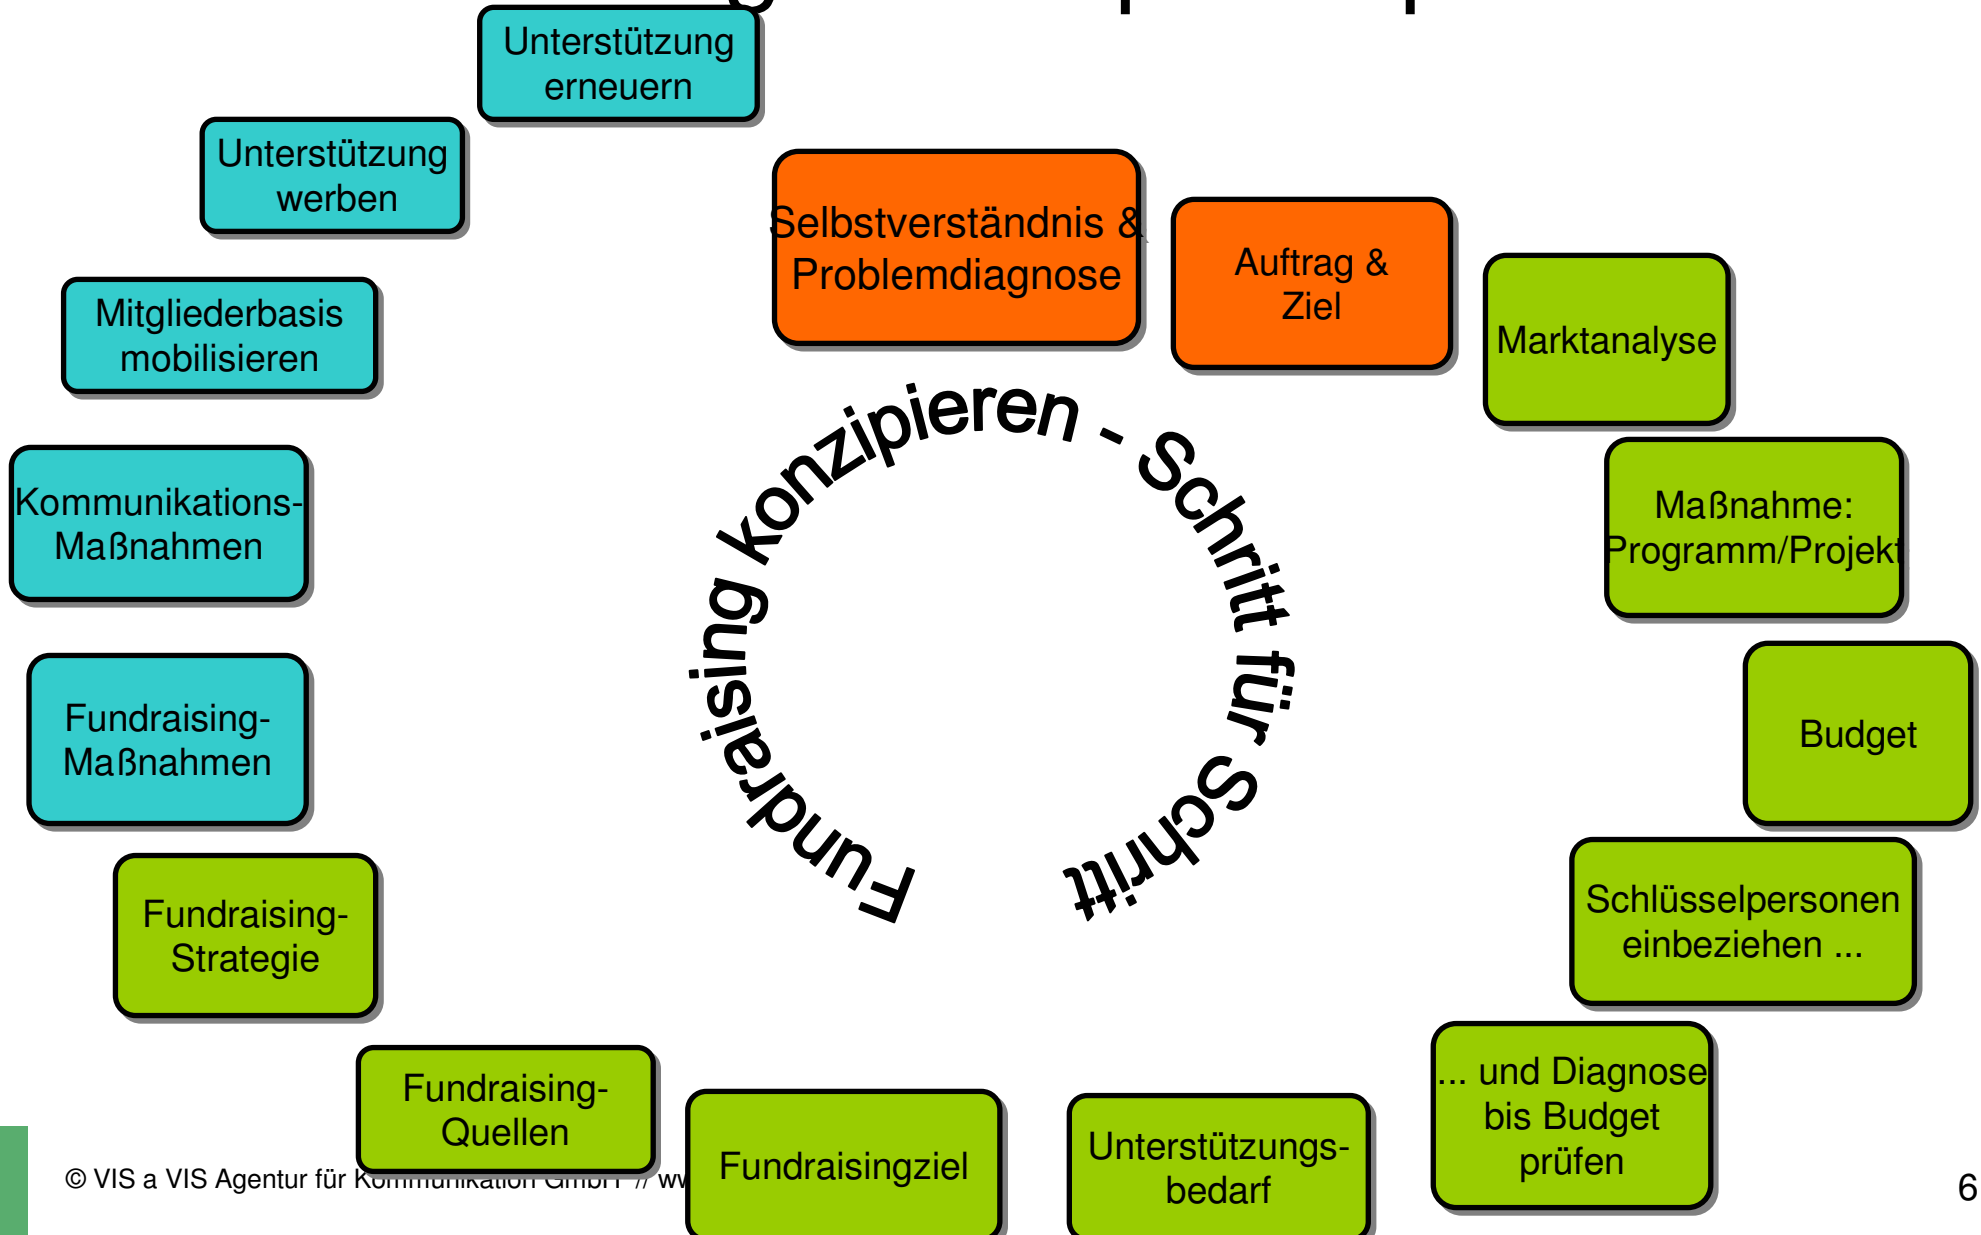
Unterstützung erneuern

Unterstützung werben

Mitgliederbasis mobilisieren

Kommunikations-Maßnahmen

Fundraising-Maßnahmen

Fundraising-Strategie

Fundraising-Quellen

Fundraisingziel

Unterstützungs-bedarf

... und Diagnose bis Budget prüfen

Schlüsselpersonen einbeziehen ...

Budget

Maßnahme: Programm/Projekt

Marktanalyse

Auftrag & Ziel

Selbstverständnis & Problemdiagnose

Fundraising konzipieren - Schritt für Schritt

© VIS a VIS Agentur für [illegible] // ww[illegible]

6